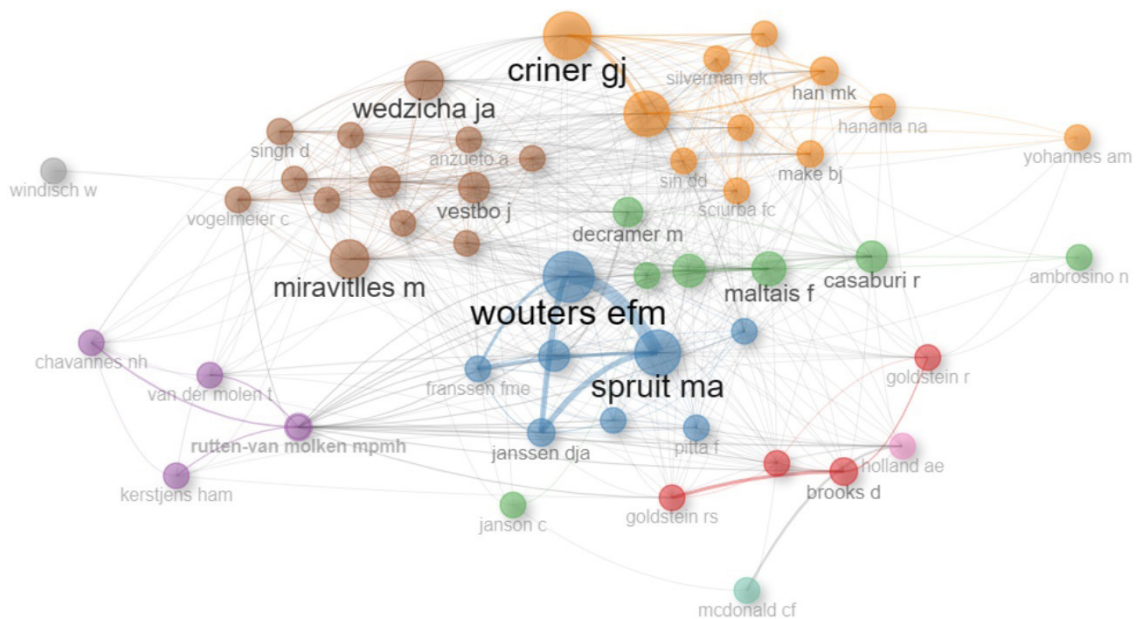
criner gj
silverman ek
han mk
hanania na
yohannes am
wedzicha ja
singh d
anzueto a
sin dd
make bj
windisch w
vogelmeier c
vestbo j
sciurba fc
decramer m
ambrosino n
miravitlles m
casaburi r
maltais f
wouters efm
chavannes nh
van der molen t
franssen fme
spruit ma
goldstein r
rutten-van molken mpmh
janssen dja
pitta f
holland ae
brooks d
kerstjens ham
janson c
goldstein rs
mcdonald cf